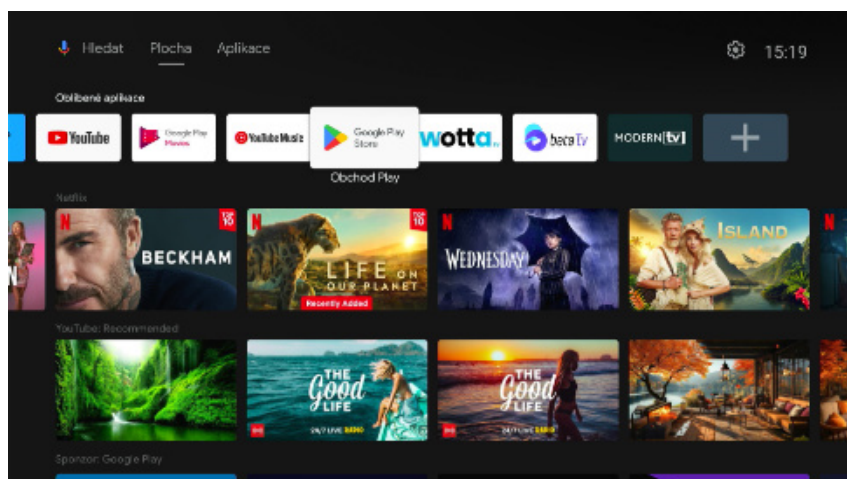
Hledat Plocha Aplikace

15:19

Oblíbené aplikace

YouTube

Google Play Movies

YouTube Music

Google Play Store

Obchod Play

wotta

beta TV

MODERN[tv]

+

Netflix

N TOP 10

BECKHAM

N TOP 10

LIFE ON OUR PLANET

Recently Added

N

WEDNESDAY

ISLAND

YouTube: Recommended

THE Good LIFE

24/7 LIVE RADIO

THE Good LIFE

24/7 LIVE RADIO

Sponzor: Google Play